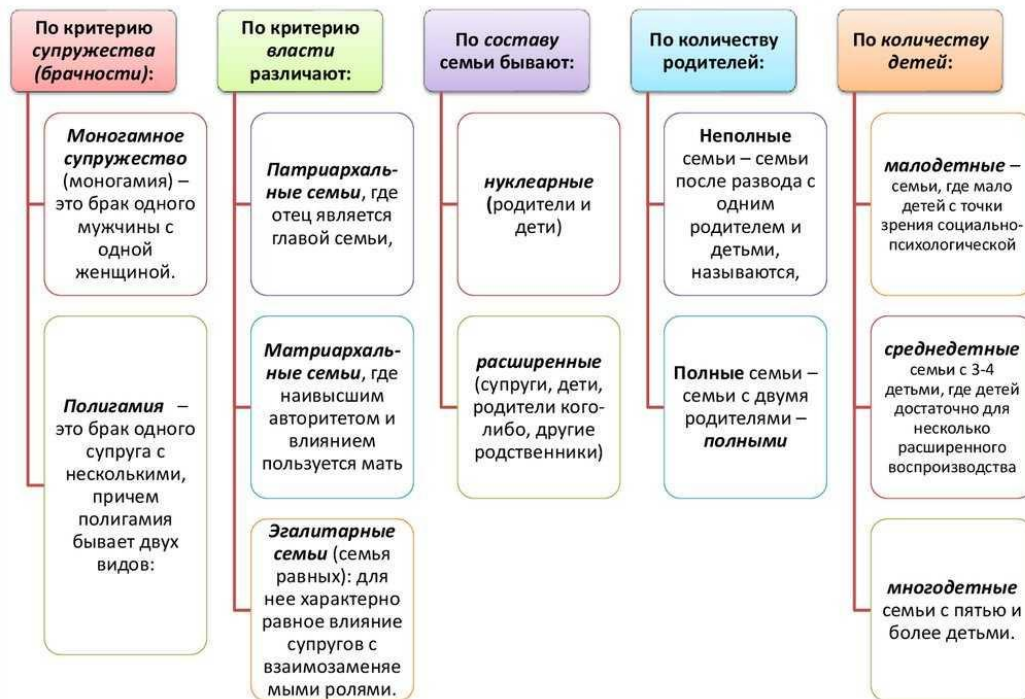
По критерию супружества (брачности):

Моногамное супружество (моногамия) – это брак одного мужчины с одной женщиной.

Полигамия – это брак одного супруга с несколькими, причем полигамия бывает двух видов:

По критерию власти различают:

Патриархальные семьи, где отец является главой семьи,

Матриархальные семьи, где наивысшим авторитетом и влиянием пользуется мать

Эгалитарные семьи (семья равных): для нее характерно равное влияние супругов с взаимозаменяемыми ролями.

По составу семьи бывают:

нуклеарные (родители и дети)

расширенные (супруги, дети, родители кого-либо, другие родственники)

По количеству родителей:

Неполные семьи – семьи после развода с одним родителем и детьми, называются,

Полные семьи – семьи с двумя родителями – полными

По количеству детей:

малодетные – семьи, где мало детей с точки зрения социально-психологической

среднедетные семьи с 3-4 детьми, где детей достаточно для несколько расширенного воспроизводства

многодетные семьи с пятью и более детьми.